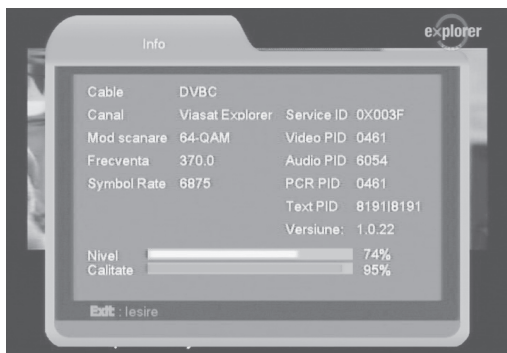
Info

explorer

| | | | |
|---|---|---|---|
| Cable | DVBC | | |
| Canal | Viasat Explorer | Service ID | 0X003F |
| Mod scanare | 64-QAM | Video PID | 0461 |
| Frecventa | 370.0 | Audio PID | 6054 |
| Symbol Rate | 6875 | PCR PID | 0461 |
| | | Text PID | 8191\|8191 |
| | | Versiune: | 1.0.22 |

Nivel 74%
Calitate 95%

Exit : Iesire